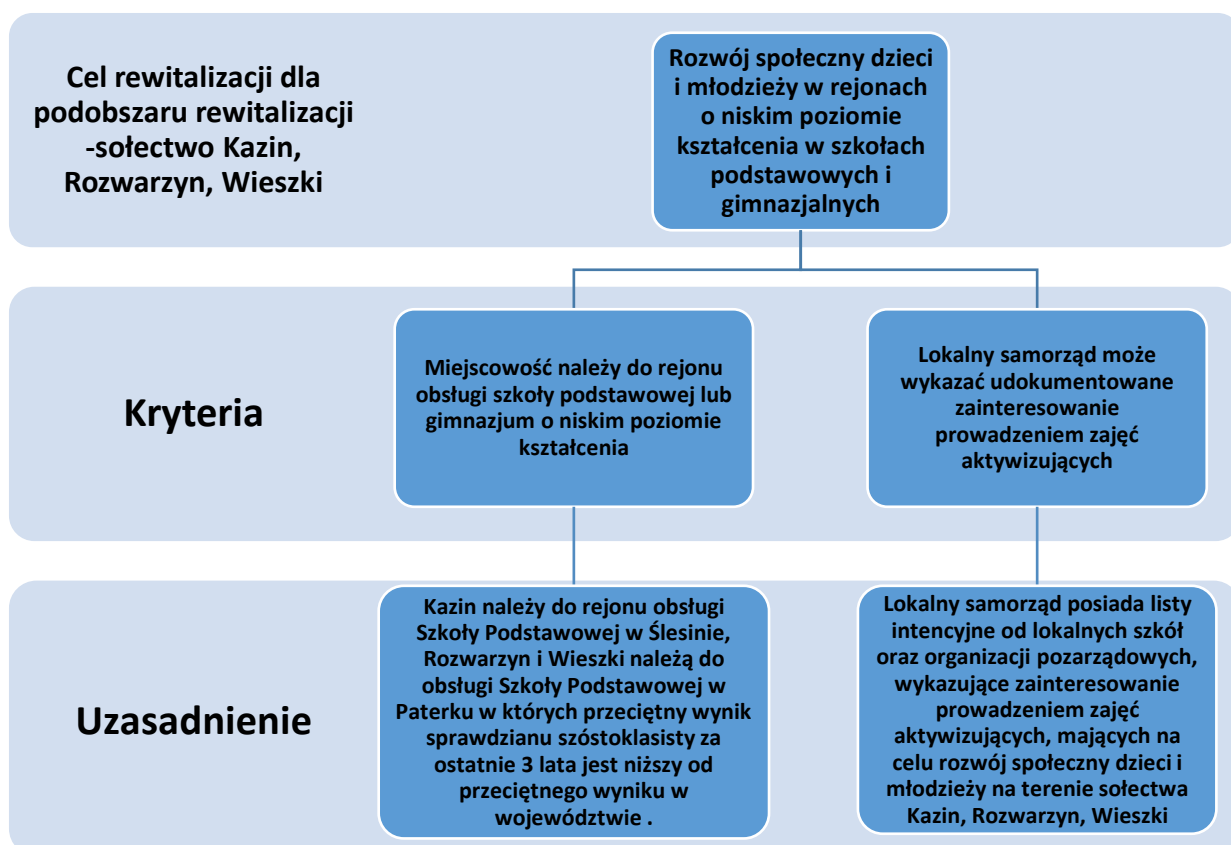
Cel rewitalizacji dla podobszaru rewitalizacji -sołectwo Kazin, Rozwarzyn, Wieszki

Rozwój społeczny dzieci i młodzieży w rejonach o niskim poziomie kształcenia w szkołach podstawowych i gimnazjalnych

Kryteria

Miejscowość należy do rejonu obsługi szkoły podstawowej lub gimnazjum o niskim poziomie kształcenia

Lokalny samorząd może wykazać udokumentowane zainteresowanie prowadzeniem zajęć aktywizujących

Uzasadnienie

Kazin należy do rejonu obsługi Szkoły Podstawowej w Ślesinie, Rozwarzyn i Wieszki należą do obsługi Szkoły Podstawowej w Paterku w których przeciętny wynik sprawdzianu szóstoklasisty za ostatnie 3 lata jest niższy od przeciętnego wyniku w województwie .

Lokalny samorząd posiada listy intencyjne od lokalnych szkół oraz organizacji pozarządowych, wykazujące zainteresowanie prowadzeniem zajęć aktywizujących, mających na celu rozwój społeczny dzieci i młodzieży na terenie sołectwa Kazin, Rozwarzyn, Wieszki